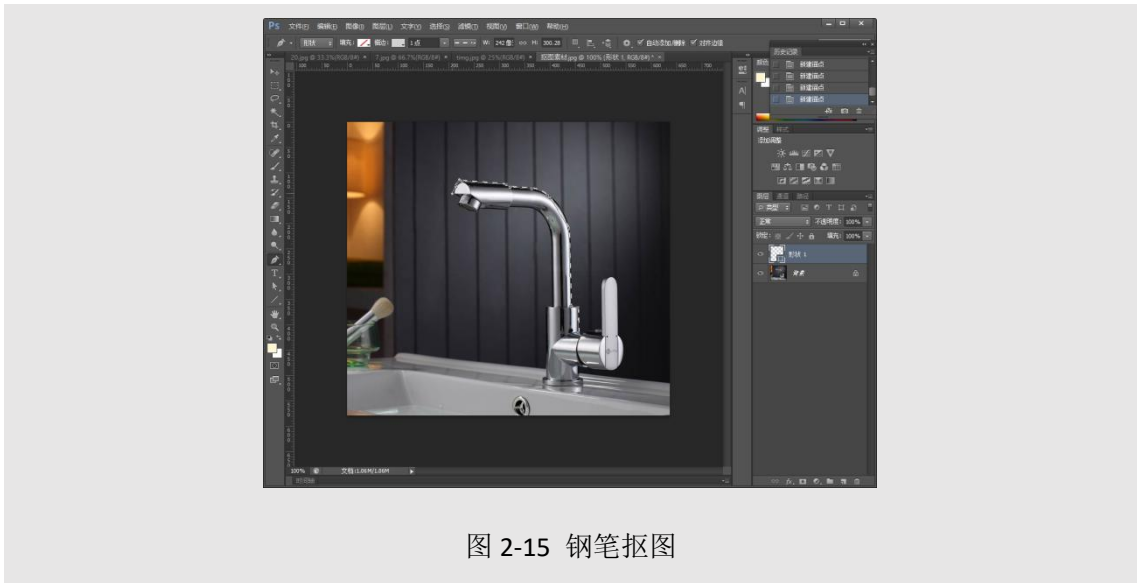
Ps 文件(F) 编辑(E) 图像(I) 图层(L) 文字(Y) 选择(S) 滤镜(T) 视图(V) 窗口(W) 帮助(H)

形状 填充: 描边: 1点 W: 242像 H: 300.28 自动添加/删除 对齐边缘

20.jpg @ 33.3%(RGB/8#) × 7.jpg @ 66.7%(RGB/8#) × timg.jpg @ 25%(RGB/8#) × 抠图素材.jpg @ 100%(形状 1, RGB/8#) * ×

历史记录
新建锚点
新建锚点
新建锚点
新建锚点

调整 样式
添加调整

图层 通道 路径
类型
正常 不透明度: 100%
锁定: 填充: 100%
形状 1
背景

100% 文档:1.08M/1.08M

时间轴

图 2-15 钢笔抠图